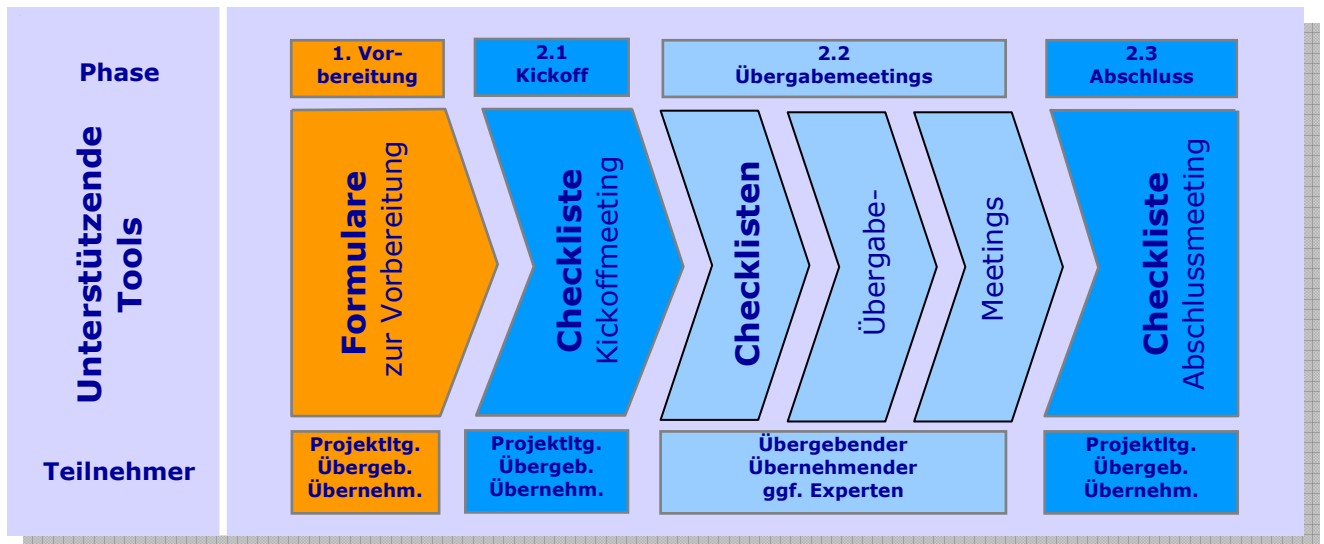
Phase

Unterstützende Tools

Teilnehmer

1. Vorbereitung

2.1 Kickoff

2.2 Übergabemeetings

2.3 Abschluss

Formulare zur Vorbereitung

Checkliste Kickoffmeeting

Checklisten

Übergabe-

Meetings

Checkliste Abschlussmeeting

Projektltg. Übergeb. Übernehm.

Projektltg. Übergeb. Übernehm.

Übergebender Übernehmender ggf. Experten

Projektltg. Übergeb. Übernehm.